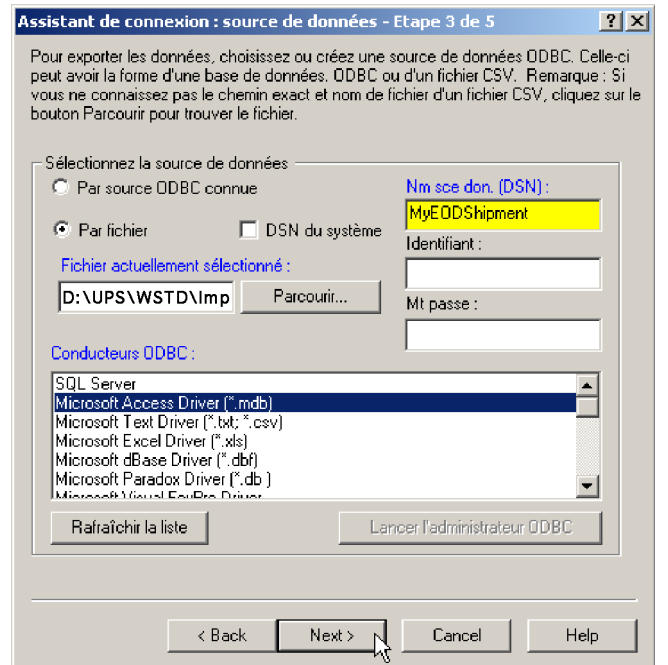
Assistant de connexion : source de données - Etape 3 de 5

? X

Pour exporter les données, choisissez ou créez une source de données ODBC. Celle-ci peut avoir la forme d'une base de données. ODBC ou d'un fichier CSV. Remarque : Si vous ne connaissez pas le chemin exact et nom de fichier d'un fichier CSV, cliquez sur le bouton Parcourir pour trouver le fichier.

Sélectionnez la source de données

Par source ODBC connue

Par fichier

DSN du système

Fichier actuellement sélectionné :

D:\UPS\WSTD\Imp

Parcourir...

Nm sce don. (DSN) :

MyEODShipment

Identifiant :

Mt passe :

Conducteurs ODBC :

SQL Server
Microsoft Access Driver (*.mdb)
Microsoft Text Driver (*.txt; *.csv)
Microsoft Excel Driver (*.xls)
Microsoft dBase Driver (*.dbf)
Microsoft Paradox Driver (*.db )
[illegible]

Rafraîchir la liste

Lancer l'administrateur ODBC

< Back

Next >

Cancel

Help